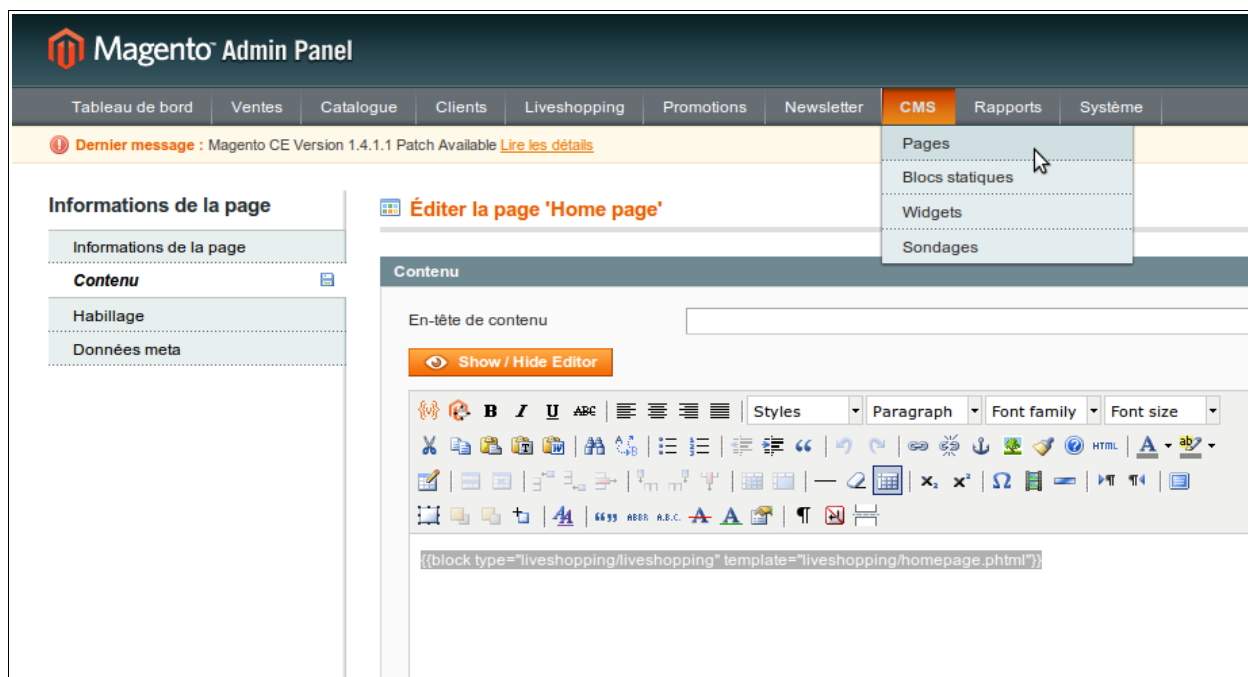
Magento Admin Panel

Tableau de bord | Ventes | Catalogue | Clients | Liveshopping | Promotions | Newsletter | CMS | Rapports | Système

Pages
Blocs statiques
Widgets
Sondages

Dernier message : Magento CE Version 1.4.1.1 Patch Available Lire les détails

Informations de la page

Informations de la page
Contenu
Habillage
Données meta

Éditer la page 'Home page'

Contenu

En-tête de contenu

Show / Hide Editor

Styles
Paragraph
Font family
Font size

HTML

{{block type="liveshopping/liveshopping" template="liveshopping/homepage.phtml"}}